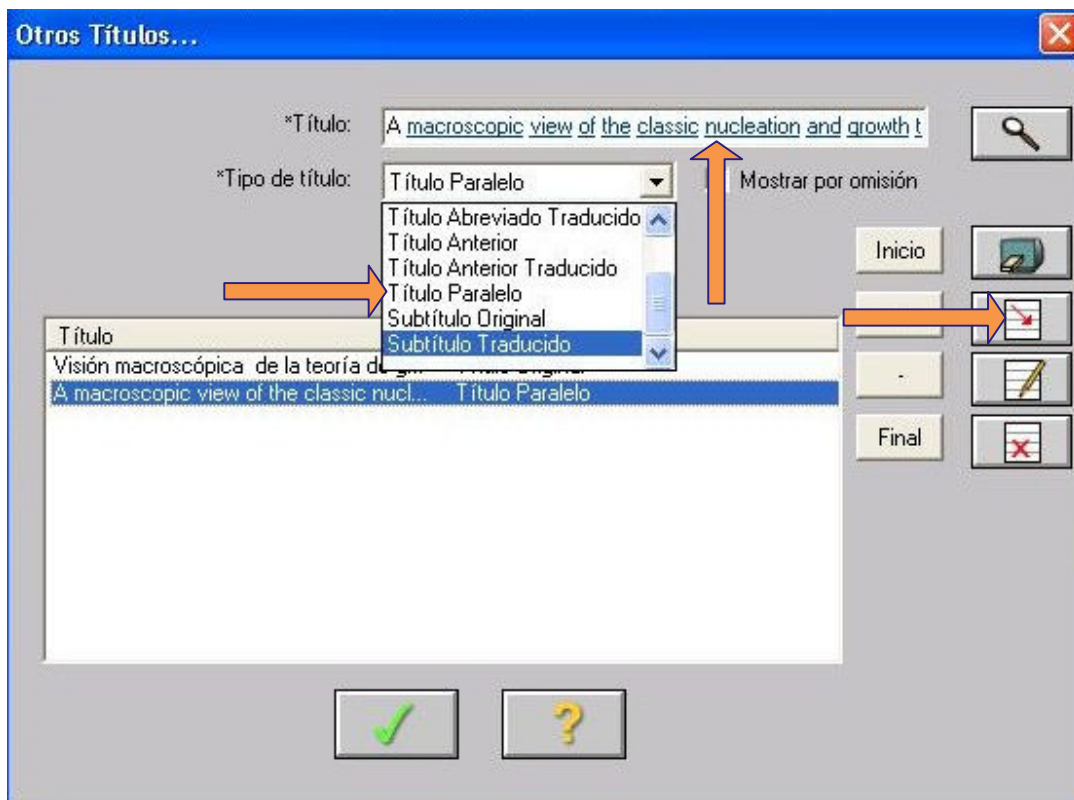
Otros Títulos...

*Título: A macroscopic view of the classic nucleation and growth t

*Tipo de título: Título Paralelo

Mostrar por omisión

Título Abreviado Traducido
Título Anterior
Título Anterior Traducido
Título Paralelo
Subtítulo Original
Subtítulo Traducido

Inicio

-

Final

| Título | |
|---|---|
| Visión macroscópica de la teoría de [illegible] | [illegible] |
| A macroscopic view of the classic nucl... | Título Paralelo |